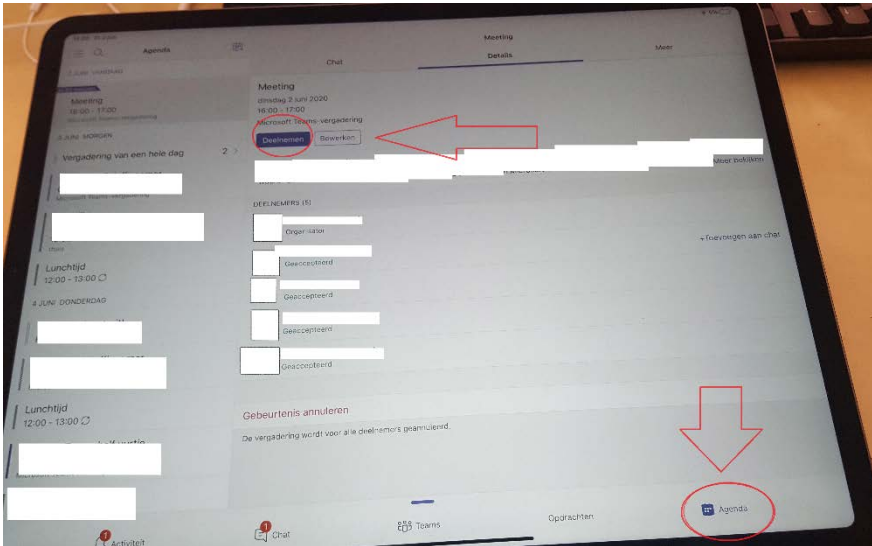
Agenda

Meeting

Chat

Details

Meer

Meeting
dinsdag 2 juni 2020
16:00 - 17:00
Microsoft Teams-vergadering

Deelnemen

Bewerken

Meeting
16:00 - 17:00
Microsoft Teams-vergadering

3 JUNI MORGEN

Vergadering van een hele dag

2

Microsoft Teams-vergadering

Meer bekijken

DEELNEMERS (5)

Organisator

+Toevoegen aan chat

Geaccepteerd

Geaccepteerd

Geaccepteerd

Geaccepteerd

Lunchtijd
12:00 - 13:00

4 JUNI DONDERDAG

Lunchtijd
12:00 - 13:00

Gebeurtenis annuleren

De vergadering wordt voor alle deelnemers geannuleerd.

1 Activiteit

1 Chat

Teams

Opdrachten

Agenda